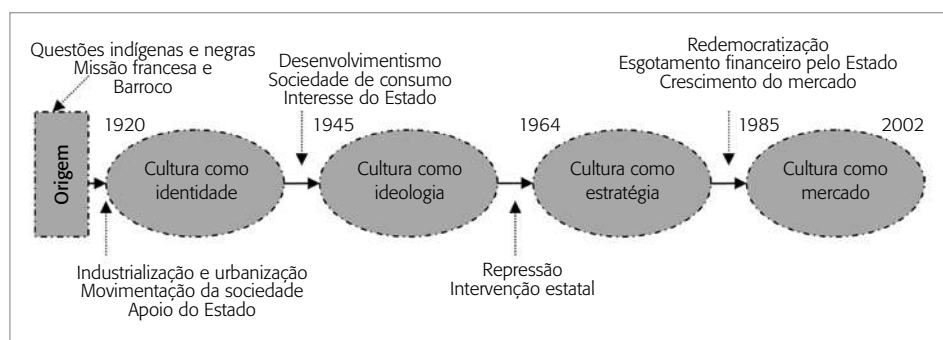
Questões indígenas e negras
Missão francesa e
Barroco

Desenvolvimentismo
Sociedade de consumo
Interesse do Estado

Redemocratização
Esgotamento financeiro pelo Estado
Crescimento do mercado

Origem

1920

Cultura como identidade

1945

Cultura como ideologia

1964

Cultura como estratégia

1985

2002

Cultura como mercado

Industrialização e urbanização
Movimentação da sociedade
Apoio do Estado

Repressão
Intervenção estatal